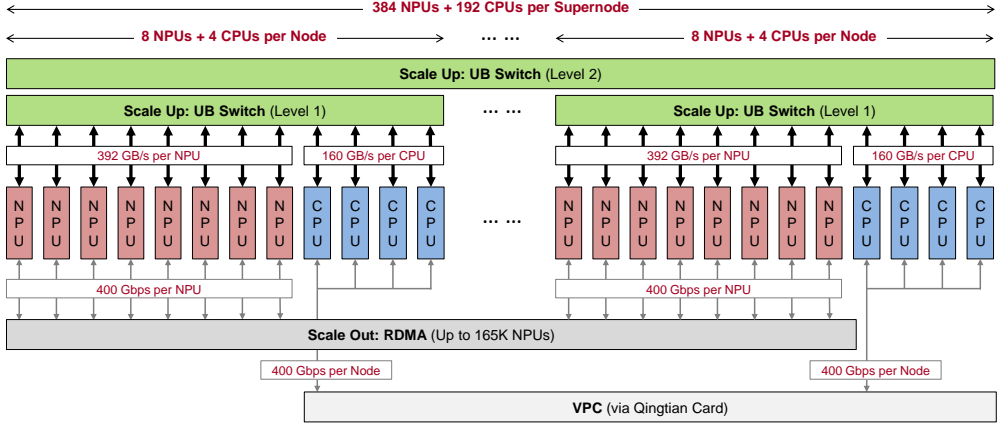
384 NPUs + 192 CPUs per Supernode

8 NPUs + 4 CPUs per Node …… 8 NPUs + 4 CPUs per Node

Scale Up: UB Switch (Level 2)

Scale Up: UB Switch (Level 1) …… Scale Up: UB Switch (Level 1)

392 GB/s per NPU
160 GB/s per CPU
392 GB/s per NPU
160 GB/s per CPU

NPU NPU NPU NPU NPU NPU NPU NPU CPU CPU CPU CPU …… NPU NPU NPU NPU NPU NPU NPU NPU CPU CPU CPU CPU

400 Gbps per NPU
400 Gbps per NPU

Scale Out: RDMA (Up to 165K NPUs)

400 Gbps per Node
400 Gbps per Node

VPC (via Qingtian Card)